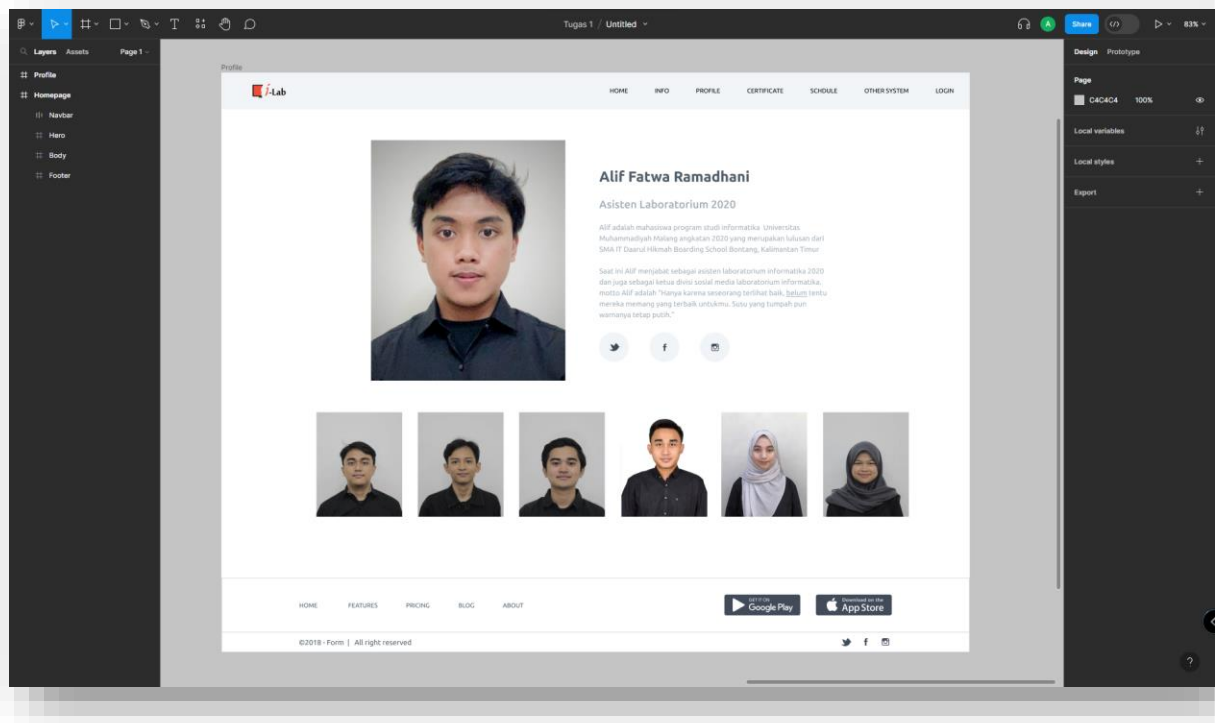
Tugas 1 / Untitled

Share

83%

Layers Assets Page 1

Profile
Homepage
Navbar
Hero
Body
Footer

Profile

i-Lab

HOME INFO PROFILE CERTIFICATE SCHDULE OTHER SYSTEM LOGIN

Alif Fatwa Ramadhani

Asisten Laboratorium 2020

Alif adalah mahasiswa program studi informatika Universitas Muhammadiyah Malang angkatan 2020 yang merupakan lulusan dari SMA IT Daarul Hikmah Boarding School Bontang, Kalimantan Timur

Saat ini Alif menjabat sebagai asisten laboratorium informatika 2020 dan juga sebagai ketua divisi sosial media laboratorium informatika. motto Alif adalah "Hanya karena seseorang terlihat baik, belum tentu mereka memang yang terbaik untukmu. Susu yang tumpah pun warnanya tetap putih."

f

HOME FEATURES PRICING BLOG ABOUT

GET IT ON Google Play

Download on the App Store

©2018 - Form | All right reserved

f

Design Prototype

Page

C4C4C4 100%

Local variables

Local styles

Export

?